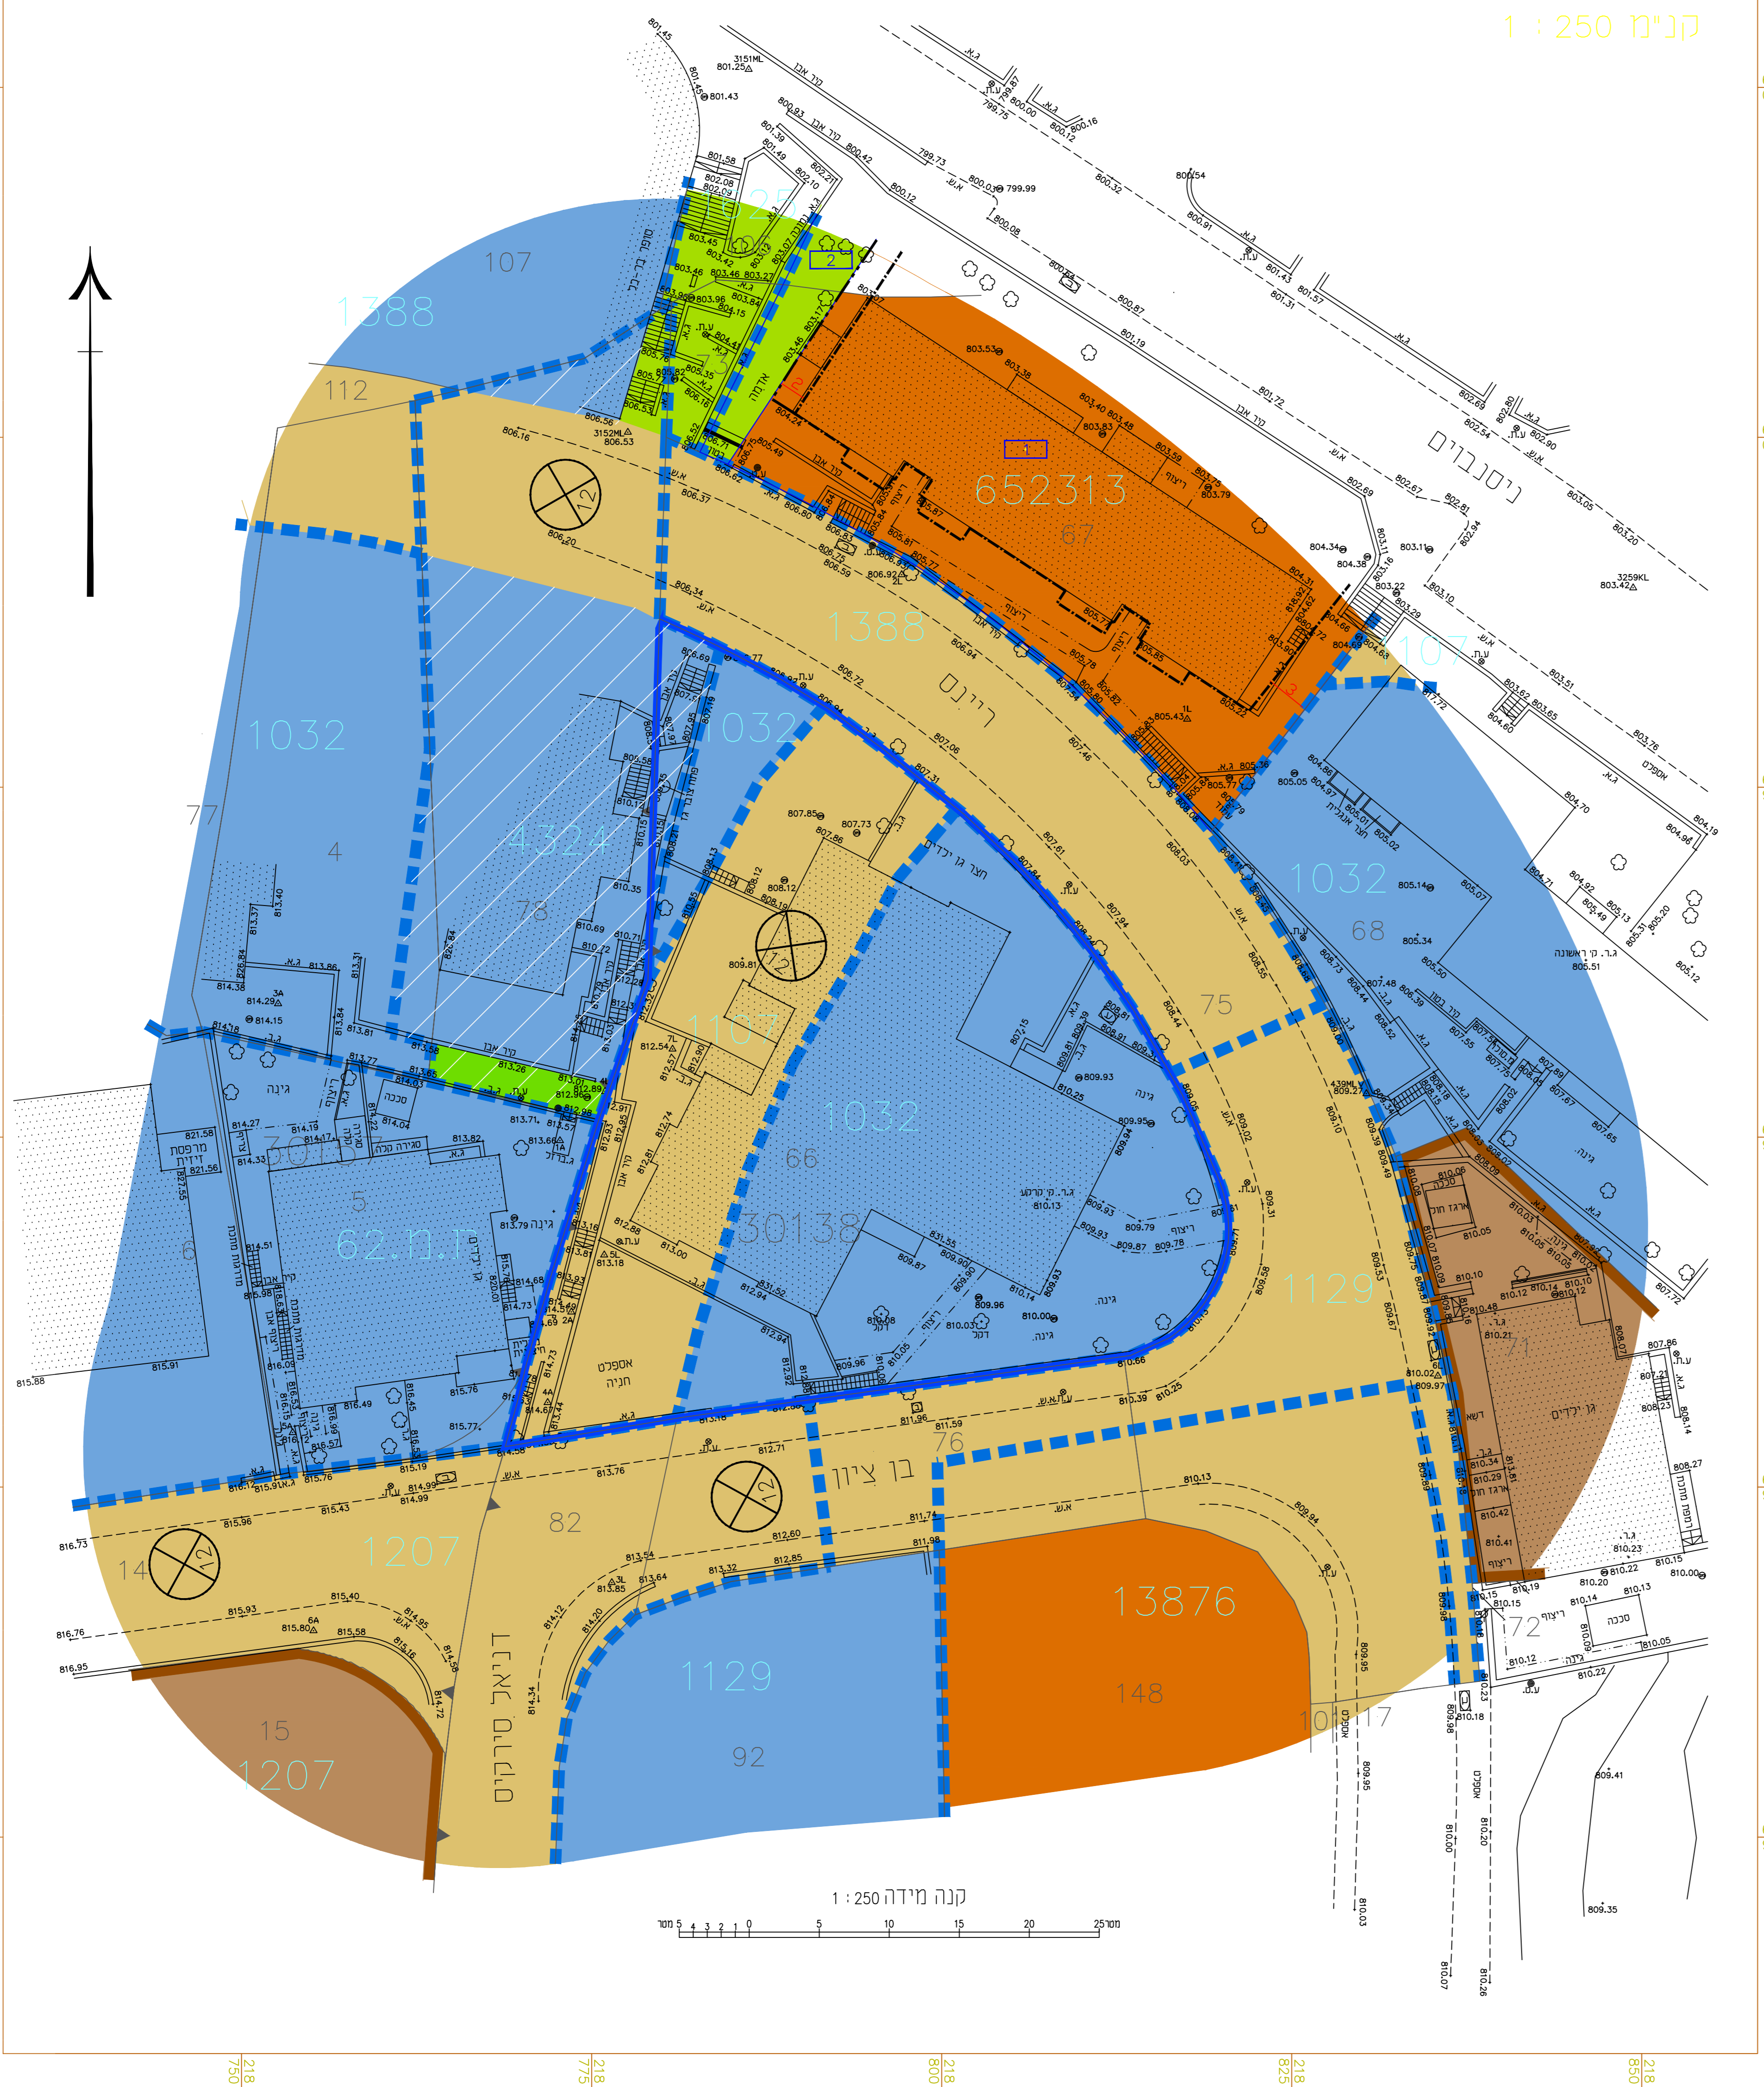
קנ"מ 1 : 250

107
1388
112
652313
67
1388
1032
4324
78
1032
77
4
1032
68
75
107
1107
1032
66
30138
3010/7
5
62.ח.ח
6
1129
71
76
1207
82
14
13876
148
1129
92
15
1207
1017
72

ניסנבוים
ריינס
בן ציון
דניאל סירקין
סופר בר-נר
אדמור
חצר גן ילדים
גן ילדים
גינה
ריצוף
אספלט
חניה
מרפסת זכוכית
סככה

קנה מידה 1 : 250
מטר 5 4 3 2 1 0 5 10 15 20 25 מטר

218 750
218 775
218 800
218 825
218 850